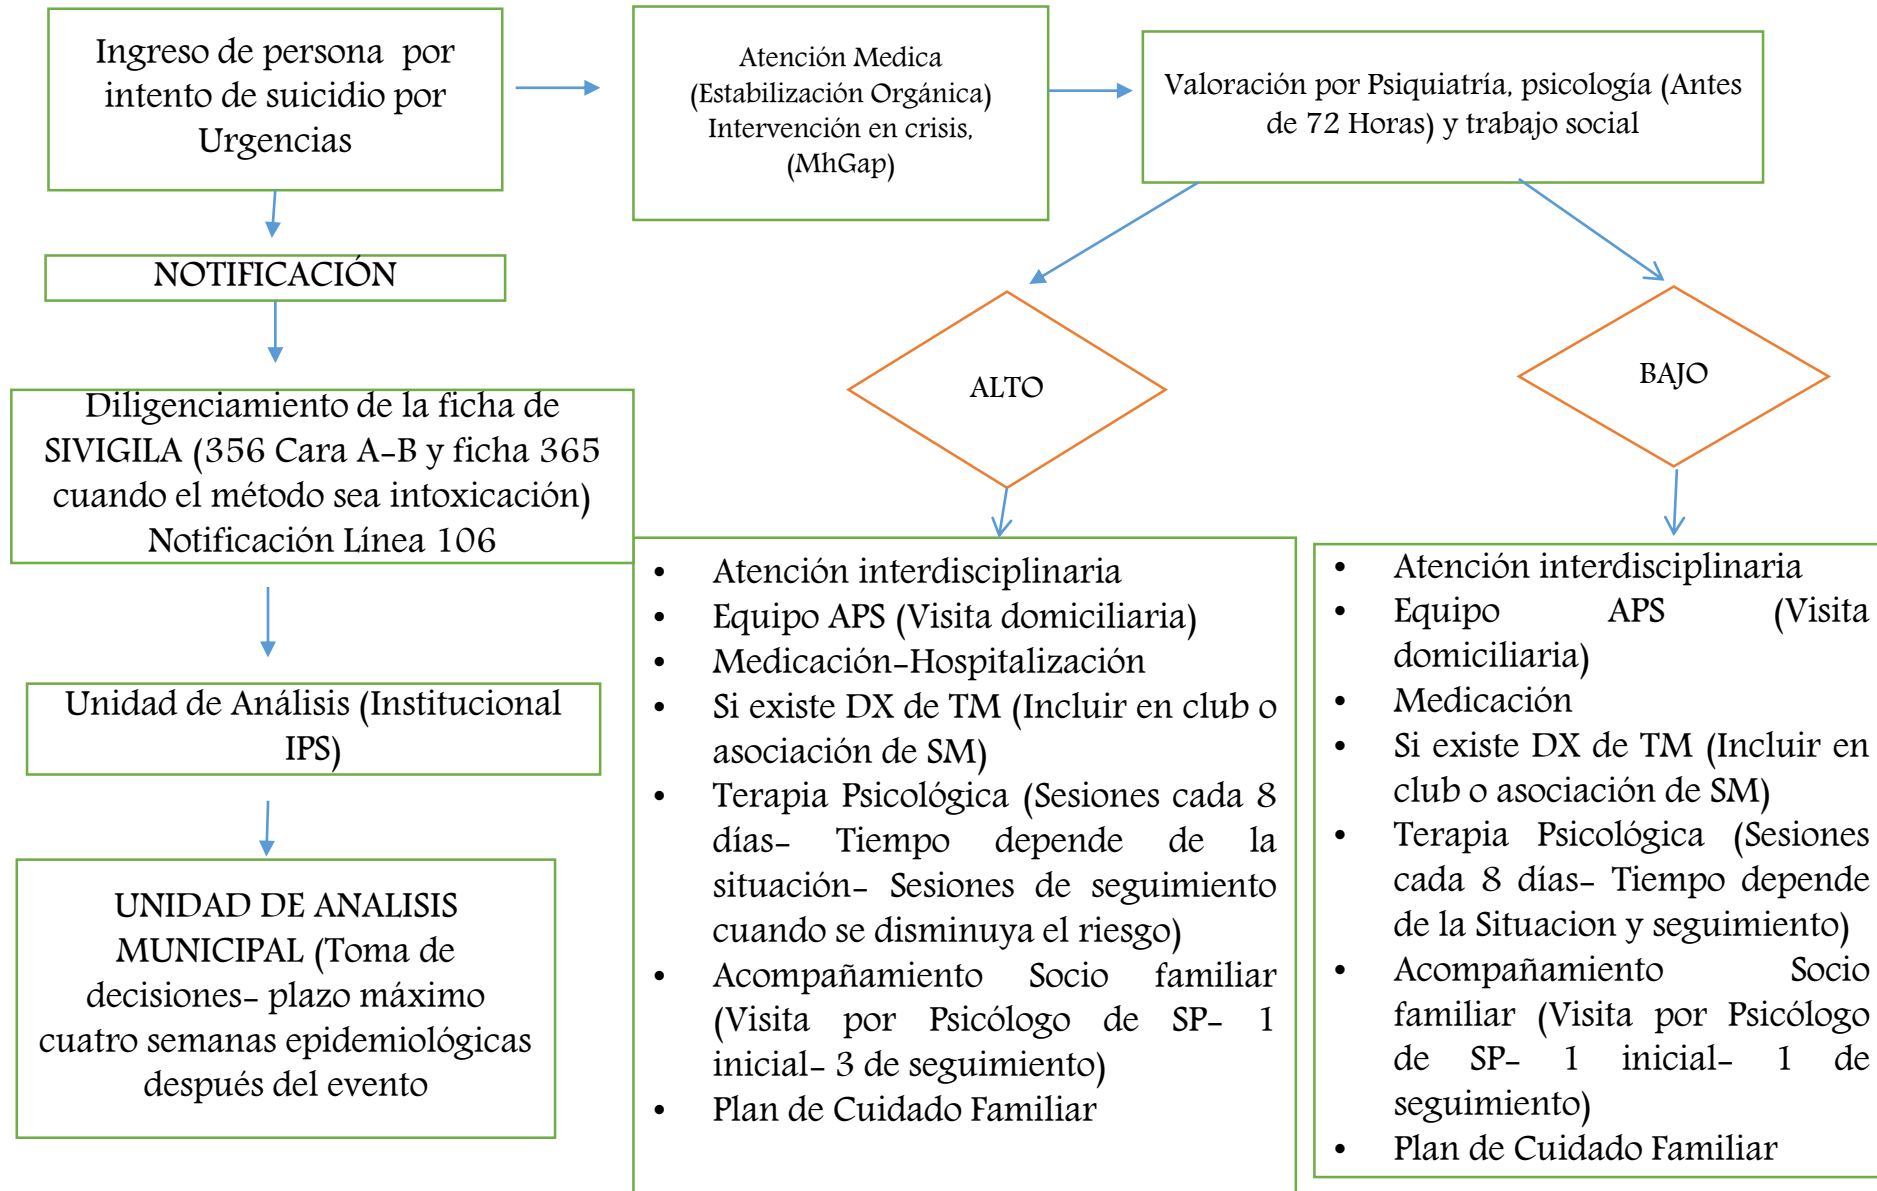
Ingreso de persona por intento de suicidio por Urgencias

Atención Medica (Estabilización Orgánica) Intervención en crisis, (MhGap)

Valoración por Psiquiatría, psicología (Antes de 72 Horas) y trabajo social

NOTIFICACIÓN

ALTO

BAJO

Diligenciamiento de la ficha de SIVIGILA (356 Cara A-B y ficha 365 cuando el método sea intoxicación) Notificación Línea 106

- Atención interdisciplinaria
- Equipo APS (Visita domiciliaria)
- Medicación-Hospitalización
- Si existe DX de TM (Incluir en club o asociación de SM)
- Terapia Psicológica (Sesiones cada 8 días- Tiempo depende de la situación- Sesiones de seguimiento cuando se disminuya el riesgo)
- Acompañamiento Socio familiar (Visita por Psicólogo de SP- 1 inicial- 3 de seguimiento)
- Plan de Cuidado Familiar

- Atención interdisciplinaria
- Equipo APS (Visita domiciliaria)
- Medicación
- Si existe DX de TM (Incluir en club o asociación de SM)
- Terapia Psicológica (Sesiones cada 8 días- Tiempo depende de la Situacion y seguimiento)
- Acompañamiento Socio familiar (Visita por Psicólogo de SP- 1 inicial- 1 de seguimiento)
- Plan de Cuidado Familiar

Unidad de Análisis (Institucional IPS)

UNIDAD DE ANALISIS MUNICIPAL (Toma de decisiones- plazo máximo cuatro semanas epidemiológicas después del evento